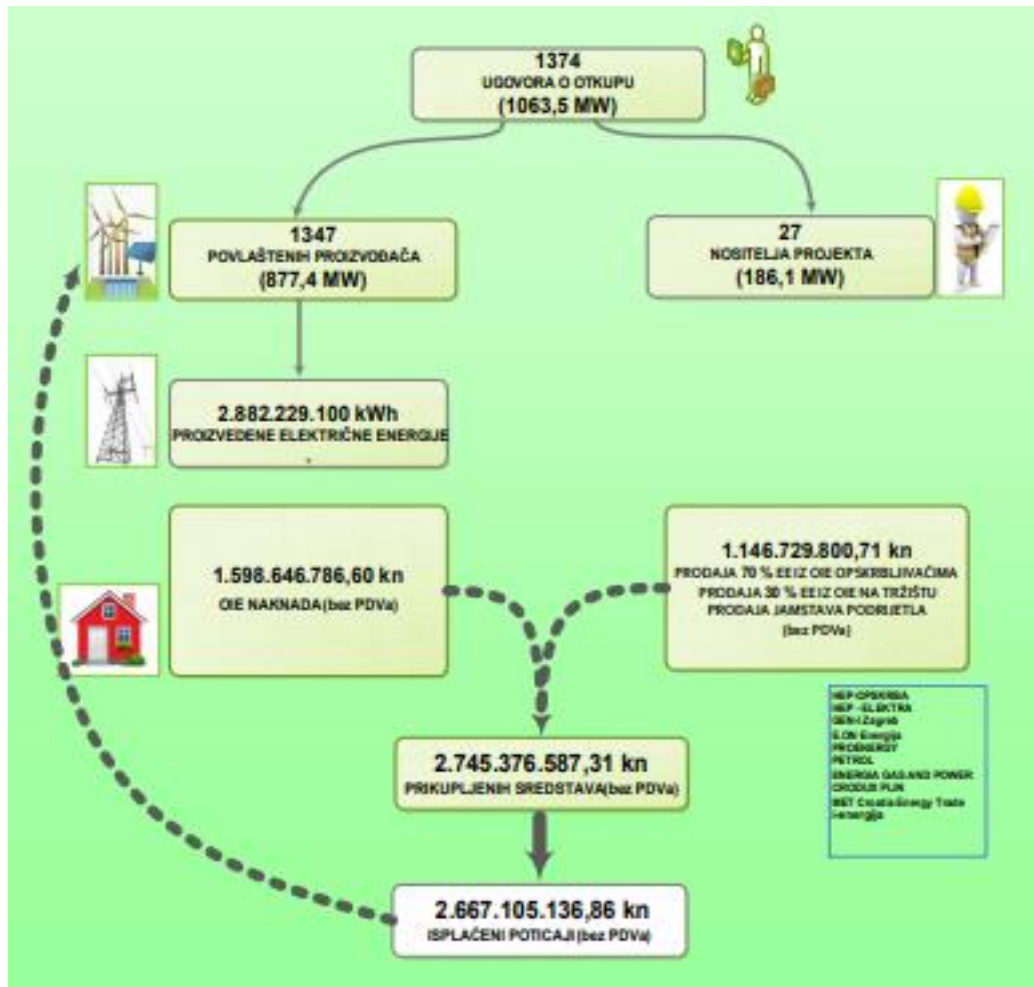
1374
UGOVORA O OTKUPU
(1063,5 MW)

1347
POVLAŠTENIH PROIZVOĐAČA
(877,4 MW)

27
NOSITELJA PROJEKTA
(186,1 MW)

2.882.229.100 kWh
PROIZVEDENE ELEKTRIČNE ENERGIJE

1.598.646.786,60 kn
OIE NAKNADA(bez PDVa)

1.146.729.800,71 kn
PRODAJA 70 % EEIZ OIE OPSKRBLJIVAČIMA
PRODAJA 30 % EEIZ OIE NA TRŽIŠTU
PRODAJA JAMSTAVA PODRIJETLA
(bez PDVa)

HEP-OPSKRBA
HEP -ELEKTRA
GEN-I Zagreb
E.ON Energija
PROENERGY
PETROL
ENERGIA GAS AND POWER
CROSCO PLIN
RWE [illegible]
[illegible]

2.745.376.587,31 kn
PRIKUPLJENIH SREDSTAVA(bez PDVa)

2.667.105.136,86 kn
ISPLAĆENI POTICAJI (bez PDVa)